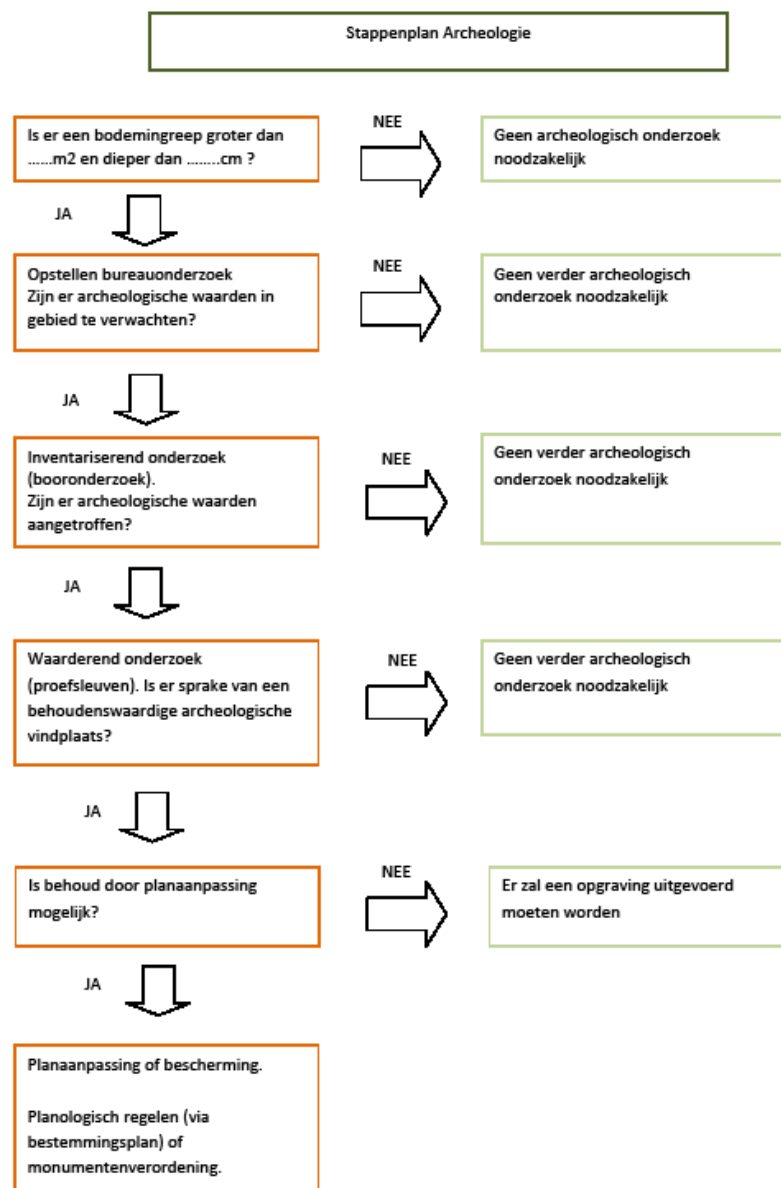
Stappenplan Archeologie

Is er een bodemingreep groter dan …….m2 en dieper dan ……..cm ?

NEE

Geen archeologisch onderzoek noodzakelijk

JA

Opstellen bureauonderzoek
Zijn er archeologische waarden in gebied te verwachten?

NEE

Geen verder archeologisch onderzoek noodzakelijk

JA

Inventariserend onderzoek (booronderzoek).
Zijn er archeologische waarden aangetroffen?

NEE

Geen verder archeologisch onderzoek noodzakelijk

JA

Waarderend onderzoek (proefsleuven). Is er sprake van een behoudenswaardige archeologische vindplaats?

NEE

Geen verder archeologisch onderzoek noodzakelijk

JA

Is behoud door planaanpassing mogelijk?

NEE

Er zal een opgraving uitgevoerd moeten worden

JA

Planaanpassing of bescherming.

Planologisch regelen (via bestemmingsplan) of monumentenverordening.